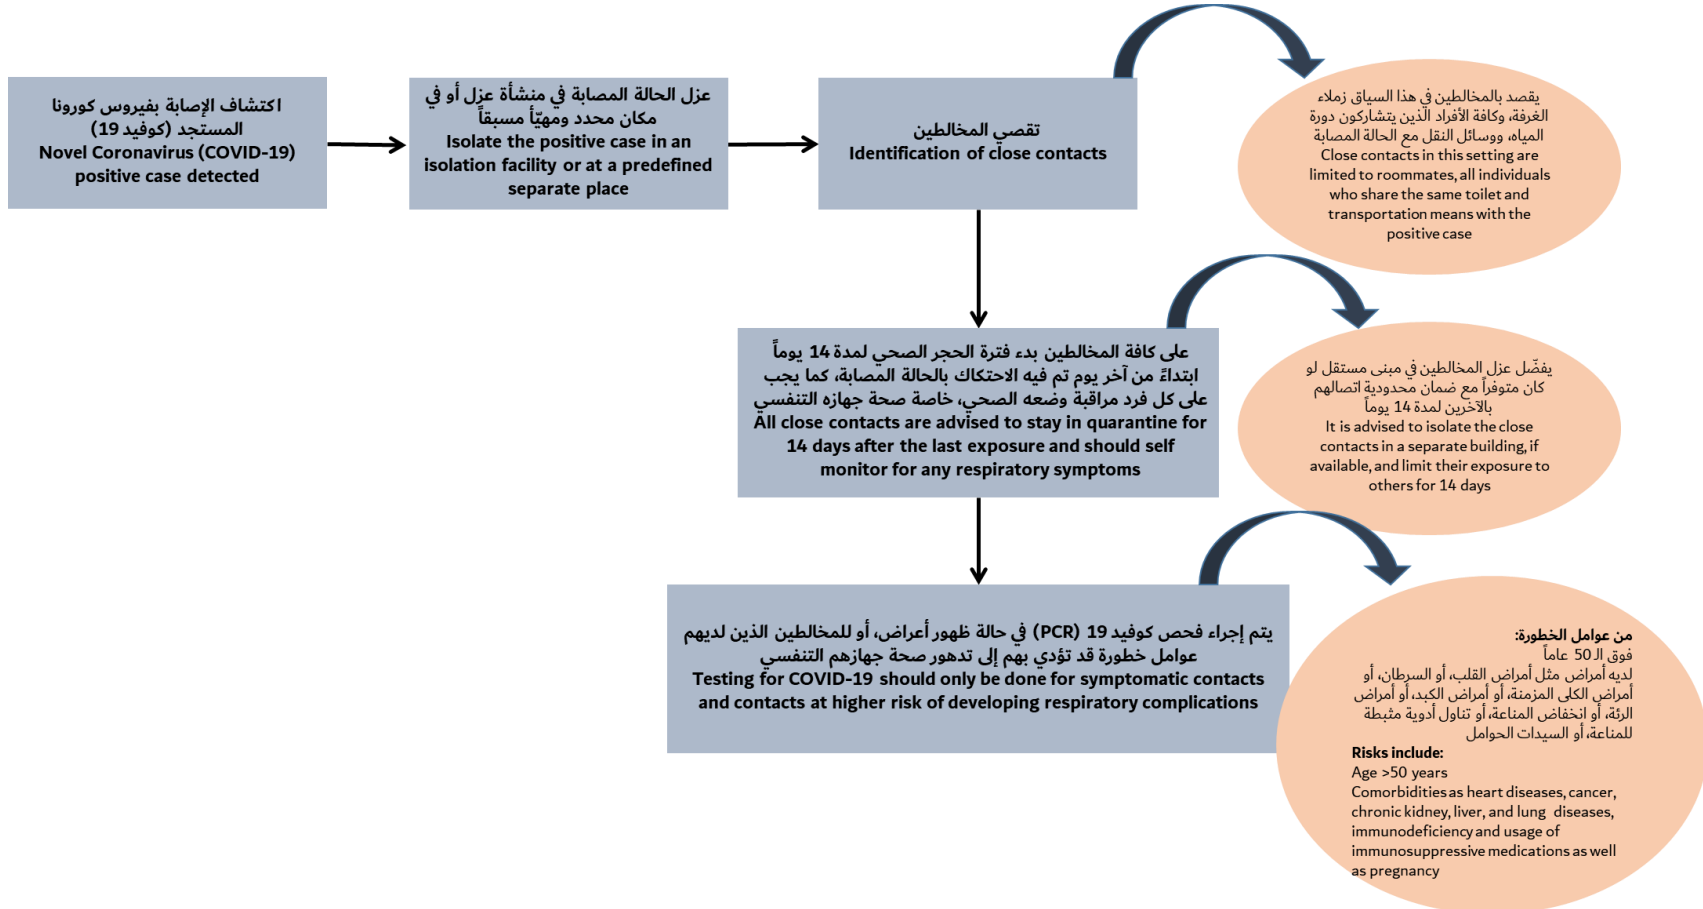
اكتشاف الإصابة بفيروس كورونا المستجد (كوفيد 19)
Novel Coronavirus (COVID-19) positive case detected

عزل الحالة المصابة في منشأة عزل أو في مكان محدد ومهيّأ مسبقاً
Isolate the positive case in an isolation facility or at a predefined separate place

تقصي المخالطين
Identification of close contacts

يقصد بالمخالطين في هذا السياق زملاء الغرفة، وكافة الأفراد الذين يتشاركون دورة المياه، ووسائل النقل مع الحالة المصابة
Close contacts in this setting are limited to roommates, all individuals who share the same toilet and transportation means with the positive case

على كافة المخالطين بدء فترة الحجر الصحي لمدة 14 يوماً ابتداءً من آخر يوم تم فيه الاحتكاك بالحالة المصابة، كما يجب على كل فرد مراقبة وضعه الصحي، خاصة صحة جهازه التنفسي
All close contacts are advised to stay in quarantine for 14 days after the last exposure and should self monitor for any respiratory symptoms

يفضّل عزل المخالطين في مبنى مستقل لو كان متوفراً مع ضمان محدودية اتصالهم بالآخرين لمدة 14 يوماً
It is advised to isolate the close contacts in a separate building, if available, and limit their exposure to others for 14 days

يتم إجراء فحص كوفيد 19 (PCR) في حالة ظهور أعراض، أو للمخالطين الذين لديهم عوامل خطورة قد تؤدي بهم إلى تدهور صحة جهازهم التنفسي
Testing for COVID-19 should only be done for symptomatic contacts and contacts at higher risk of developing respiratory complications

من عوامل الخطورة:
فوق الـ 50 عاماً
لديه أمراض مثل أمراض القلب، أو السرطان، أو أمراض الكلى المزمنة، أو أمراض الكبد، أو أمراض الرئة، أو انخفاض المناعة، أو تناول أدوية مثبطة للمناعة، أو السيدات الحوامل
Risks include:
Age >50 years
Comorbidities as heart diseases, cancer, chronic kidney, liver, and lung diseases, immunodeficiency and usage of immunosuppressive medications as well as pregnancy